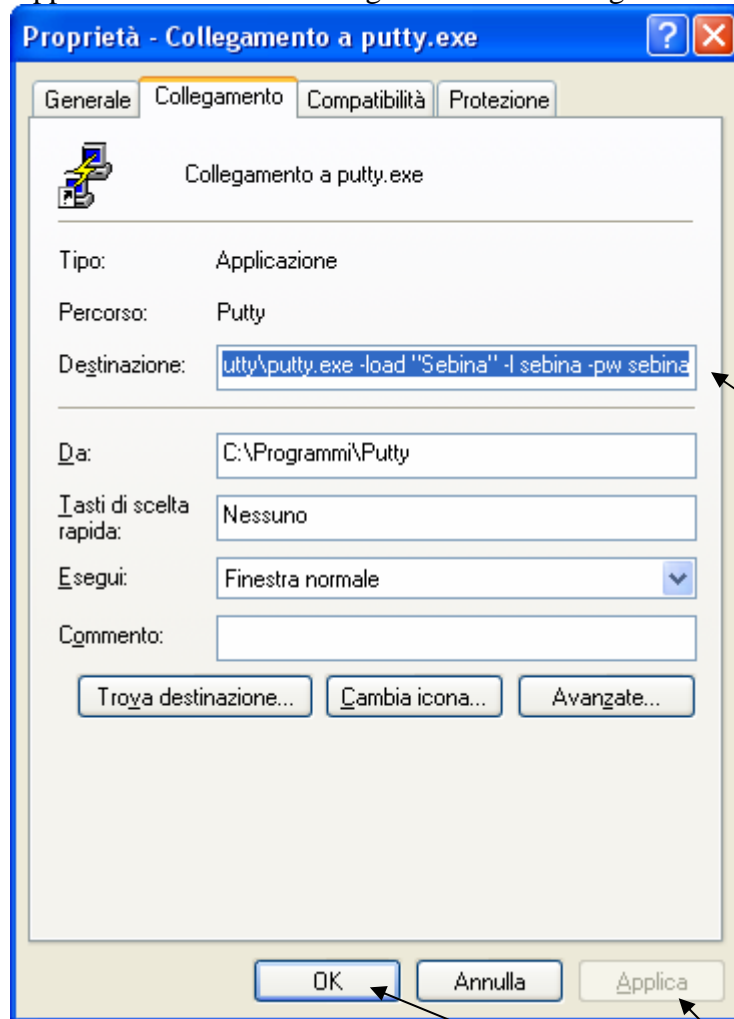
Proprietà - Collegamento a putty.exe

Generale | Collegamento | Compatibilità | Protezione

Collegamento a putty.exe

Tipo: Applicazione

Percorso: Putty

Destinazione: utty\putty.exe -load "Sebina" -l sebina -pw sebina

Da: C:\Programmi\Putty

Tasti di scelta rapida: Nessuno

Esegui: Finestra normale

Commento:

Trova destinazione... Cambia icona... Avanzate...

OK Annulla Applica